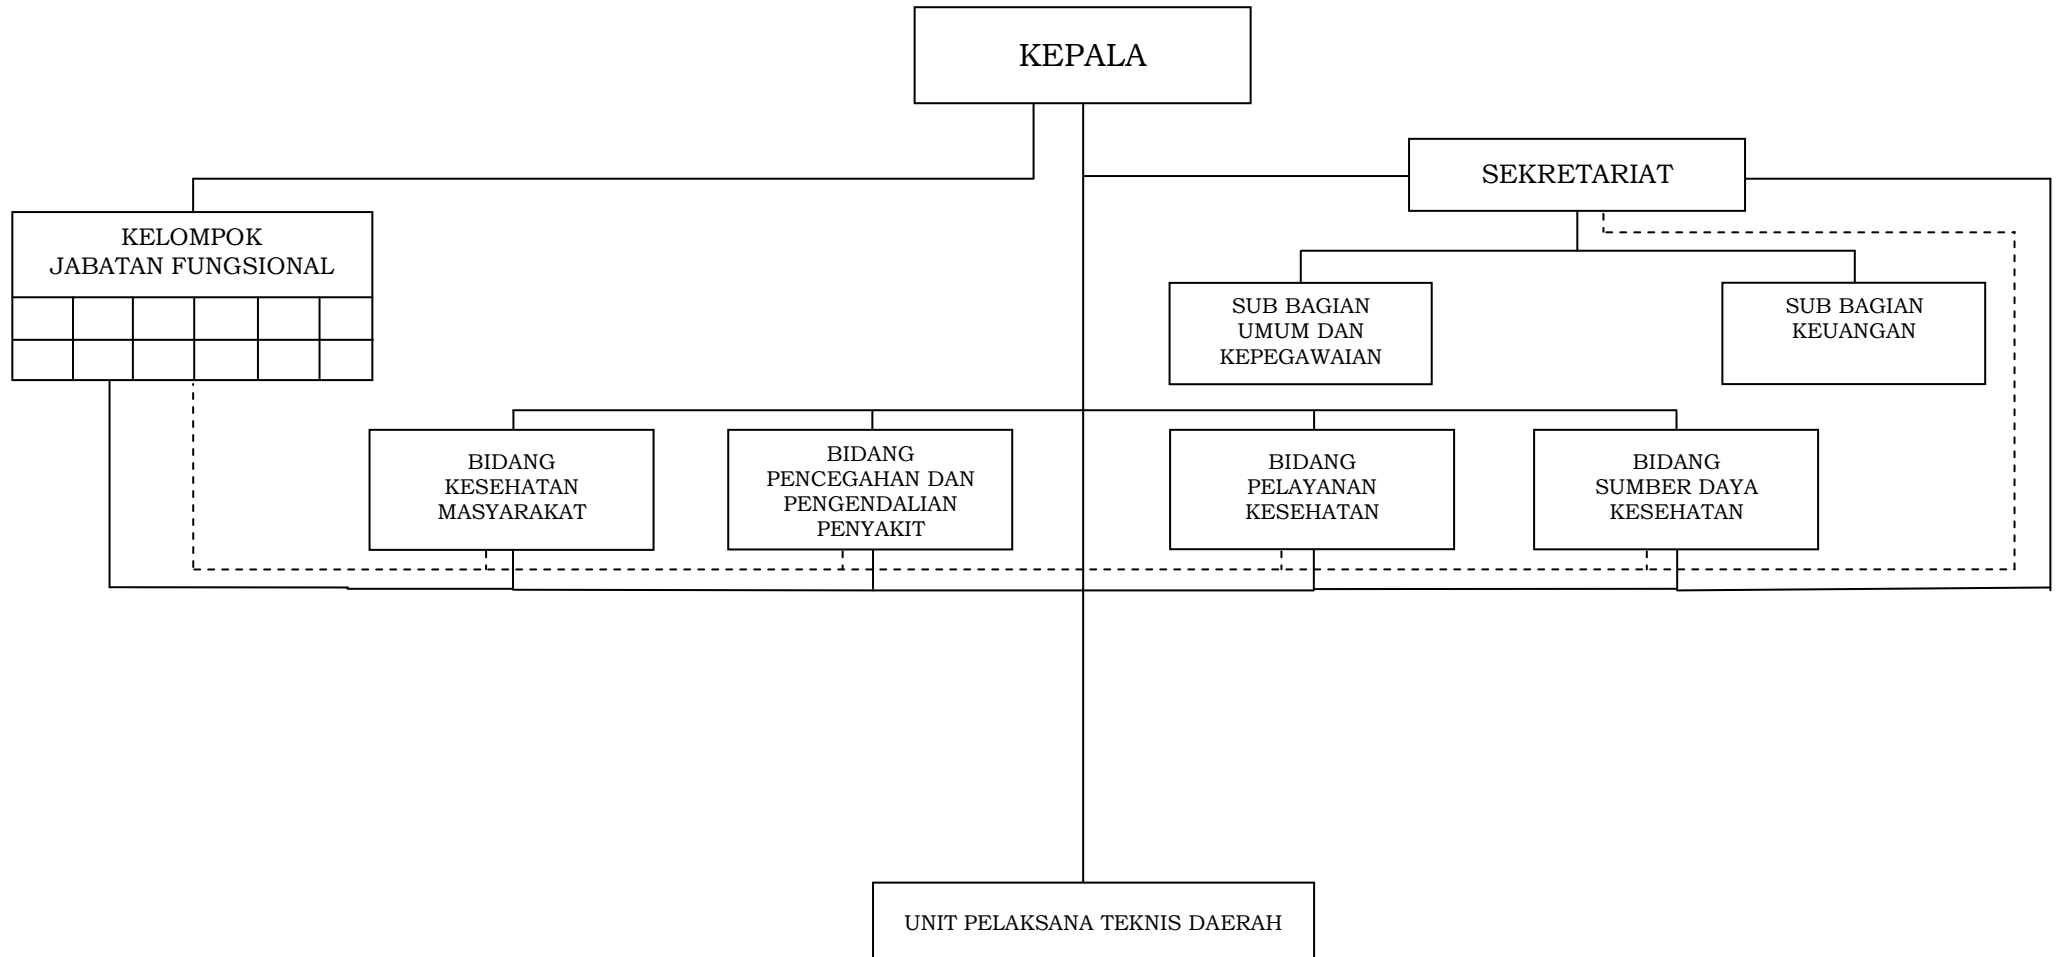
KEPALA

SEKRETARIAT

KELOMPOK
JABATAN FUNGSIONAL

SUB BAGIAN
UMUM DAN
KEPEGAWAIAN

SUB BAGIAN
KEUANGAN

BIDANG
KESEHATAN
MASYARAKAT

BIDANG
PENCEGAHAN DAN
PENGENDALIAN
PENYAKIT

BIDANG
PELAYANAN
KESEHATAN

BIDANG
SUMBER DAYA
KESEHATAN

UNIT PELAKSANA TEKNIS DAERAH